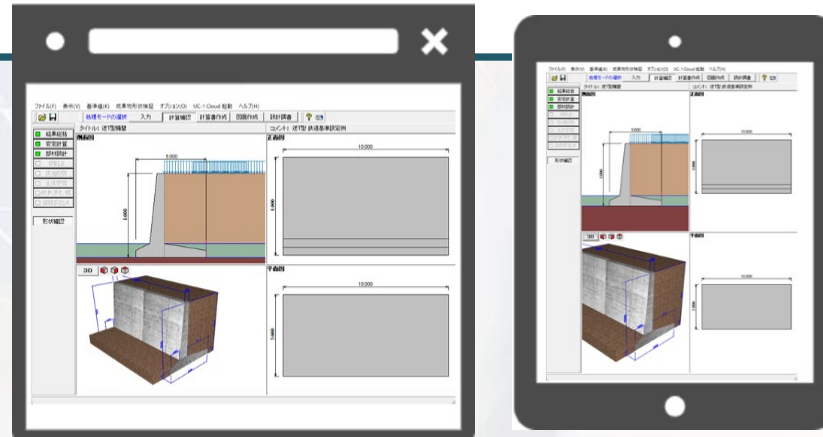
ファイル(F) 表示(V) 基準値(K) 琉車両形状検証 オプション(O) UC-1 Cloud 自動 ヘルプ(H)

処理モードの選択 入力 計算確認 計算書作成 図面作成 設計調書

結果総括
安定計算
部材設計

形状確認

タイトル: 逆T型擁壁

コメント: 逆T型 鉄道基準設定例

側面図

正面図

5.000

10.000

6.000

3D

平面図

10.000

5.000

ファイル(F) 表示(V) 基準値(K) 琉車両形状検証 オプション(O) UC-1 Cloud 自動 ヘルプ(H)

処理モードの選択 入力 計算確認 計算書作成 図面作成 設計調書

結果総括
安定計算
部材設計

形状確認

タイトル: 逆T型擁壁

コメント: 逆T型 鉄道基準設定例

側面図

正面図

3D

平面図